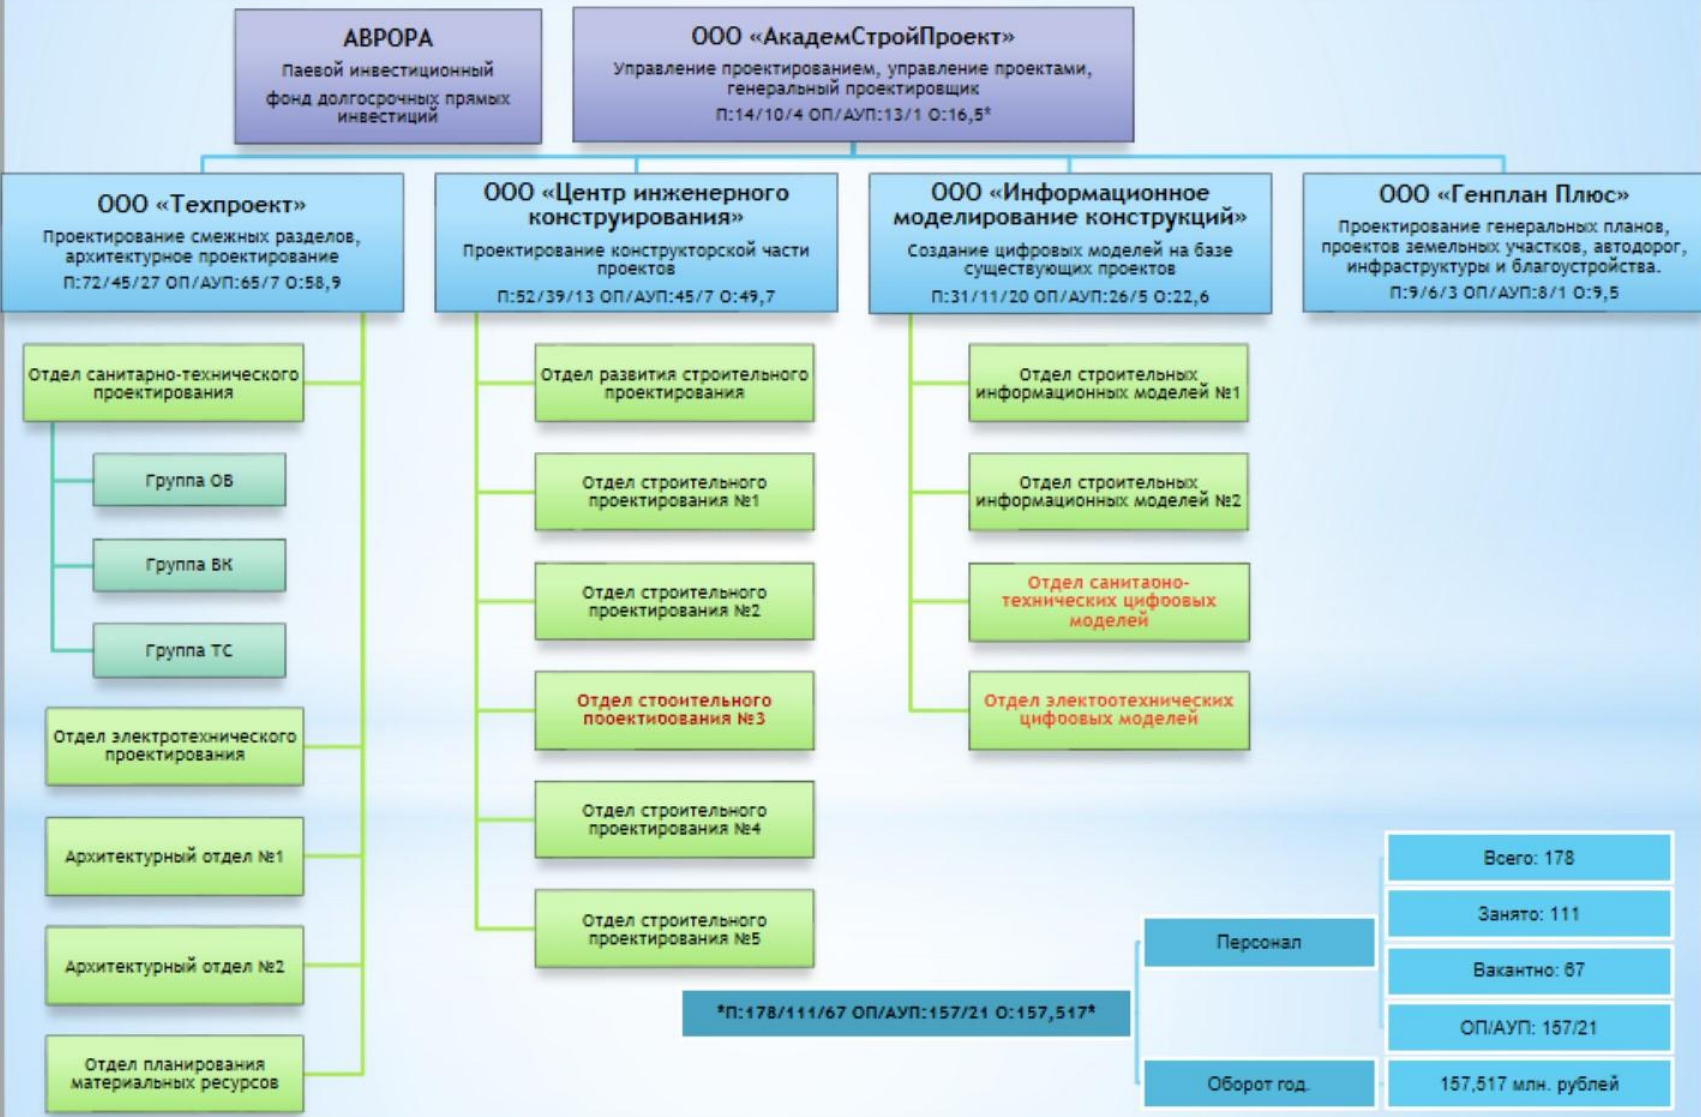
АВРОРА
Паевой инвестиционный фонд долгосрочных прямых инвестиций

ООО «АкадемСтройПроект»
Управление проектированием, управление проектами, генеральный проектировщик
П:14/10/4 ОП/АУП:13/1 О:16,5*

ООО «Техпроект»
Проектирование смежных разделов, архитектурное проектирование
П:72/45/27 ОП/АУП:65/7 О:58,9

ООО «Центр инженерного конструирования»
Проектирование конструкторской части проектов
П:52/39/13 ОП/АУП:45/7 О:49,7

ООО «Информационное моделирование конструкций»
Создание цифровых моделей на базе существующих проектов
П:31/11/20 ОП/АУП:26/5 О:22,6

ООО «Генплан Плюс»
Проектирование генеральных планов, проектов земельных участков, автодорог, инфраструктуры и благоустройства.
П:9/6/3 ОП/АУП:8/1 О:9,5

Отдел санитарно-технического проектирования

Группа ОВ

Группа ВК

Группа ТС

Отдел электротехнического проектирования

Архитектурный отдел №1

Архитектурный отдел №2

Отдел планирования материальных ресурсов

Отдел развития строительного проектирования

Отдел строительного проектирования №1

Отдел строительного проектирования №2

Отдел строительного проектирования №3

Отдел строительного проектирования №4

Отдел строительного проектирования №5

Отдел строительных информационных моделей №1

Отдел строительных информационных моделей №2

Отдел санитарно-технических цифровых моделей

Отдел электротехнических цифровых моделей

*П:178/111/67 ОП/АУП:157/21 О:157,517*

Персонал

Оборот год.

Всего: 178

Занято: 111

Вакантно: 67

ОП/АУП: 157/21

157,517 млн. рублей